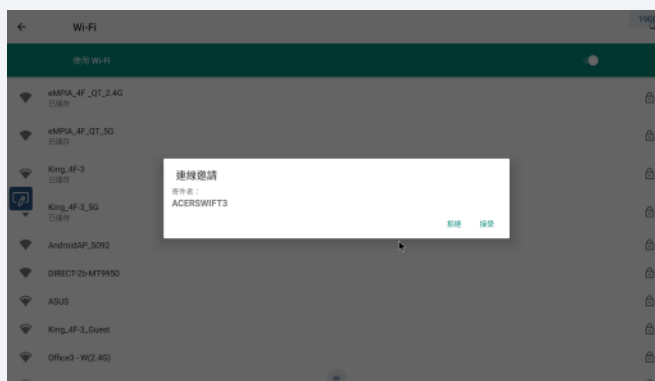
Wi-Fi

使用 Wi-Fi

eMPIA_4F_QT_2.4G
已儲存

eMPIA_4F_QT_5G
已儲存

King_4F-3
已儲存

King_4F-3_5G
已儲存

AndroidAP_5092

DIRECT-2b-MT9950

ASUS

King_4F-3_Guest

Office3 - W(2.4G)

連線邀請
寄件者：
ACERSWIFT3

拒絕 接受